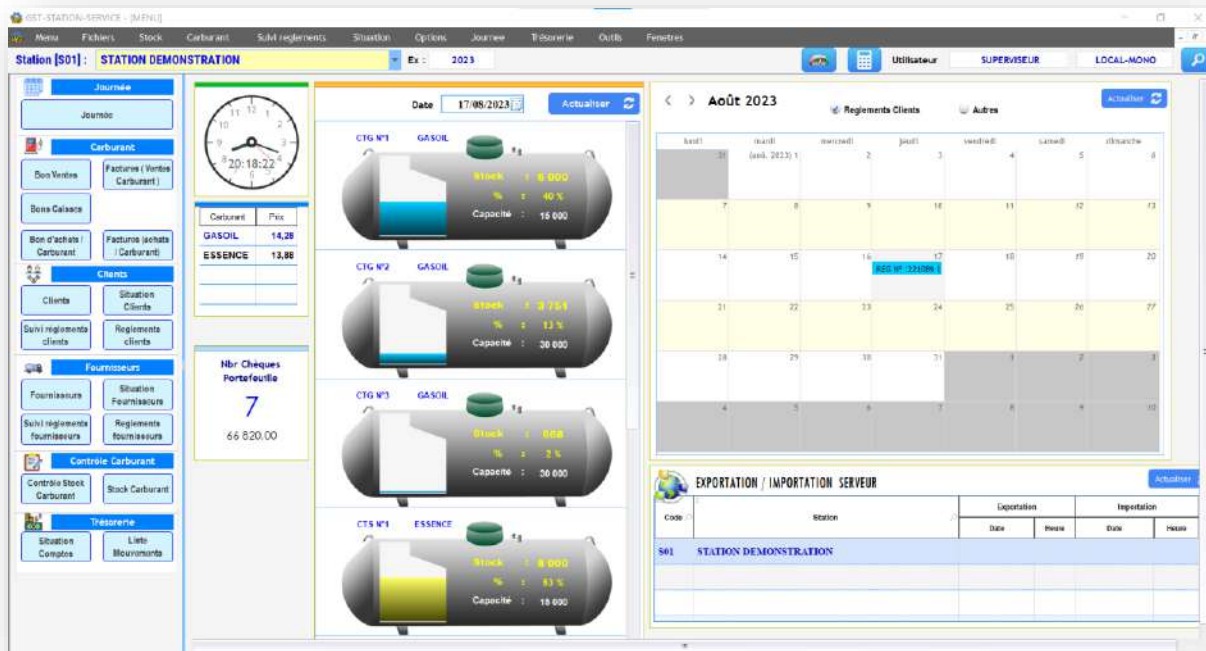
GST-STATION-SERVICE - [MENU]

Menu Fichiers Stock Carburant Suivi reglements Situation Options Journee Trésorerie Outils Fenetres

Station [S01] : STATION DEMONSTRATION Ex : 2023 Utilisateur SUPERVISEUR LOCAL-MONO

Journée
Journée

Carburant
Bon Ventes
Factures ( Ventes Carburant )
Bons Caisse
Bon d'achats / Carburant
Factures (achats / Carburant)

Clients
Clients
Situation Clients
Suivi réglements clients
Reglements clients

Fournisseurs
Fournisseurs
Situation Fournisseurs
Suivi réglements fournisseurs
Reglements fournisseurs

Contrôle Carburant
Contrôle Stock Carburant
Stock Carburant

Trésorerie
Situation Comptes
Liste Mouvements

20:18:22

| Carburant | Prix |
|---|---|
| GASOIL | 14,28 |
| ESSENCE | 13,88 |

Nbr Chèques Portefeuille
7
66 820.00

Date 17/08/2023 Actualiser

CTG N°1 GASOIL
Stock : 6 000
% : 40 %
Capacité : 15 000

CTG N°2 GASOIL
Stock : 3 754
% : 13 %
Capacité : 30 000

CTG N°3 GASOIL
Stock : 668
% : 2 %
Capacité : 30 000

CTS N°1 ESSENCE
Stock : 8 000
% : 53 %
Capacité : 15 000

Août 2023
Reglements Clients Autres Actualiser

| lundi | mardi | mercredi | jeudi | vendredi | samedi | dimanche |
|---|---|---|---|---|---|---|
| 31 | (août. 2023) 1 | 2 | 3 | 4 | 5 | 6 |
| 7 | 8 | 9 | 10 | 11 | 12 | 13 |
| 14 | 15 | 16 | 17 REG Nº 221086 | 18 | 19 | 20 |
| 21 | 22 | 23 | 24 | 25 | 26 | 27 |
| 28 | 29 | 30 | 31 | 1 | 2 | 3 |
| 4 | 5 | 6 | 7 | 8 | 9 | 10 |

EXPORTATION / IMPORTATION SERVEUR
Actualiser

| Code | Station | Exportation Date | Exportation Heure | Importation Date | Importation Heure |
|---|---|---|---|---|---|
| S01 | STATION DEMONSTRATION | | | | |